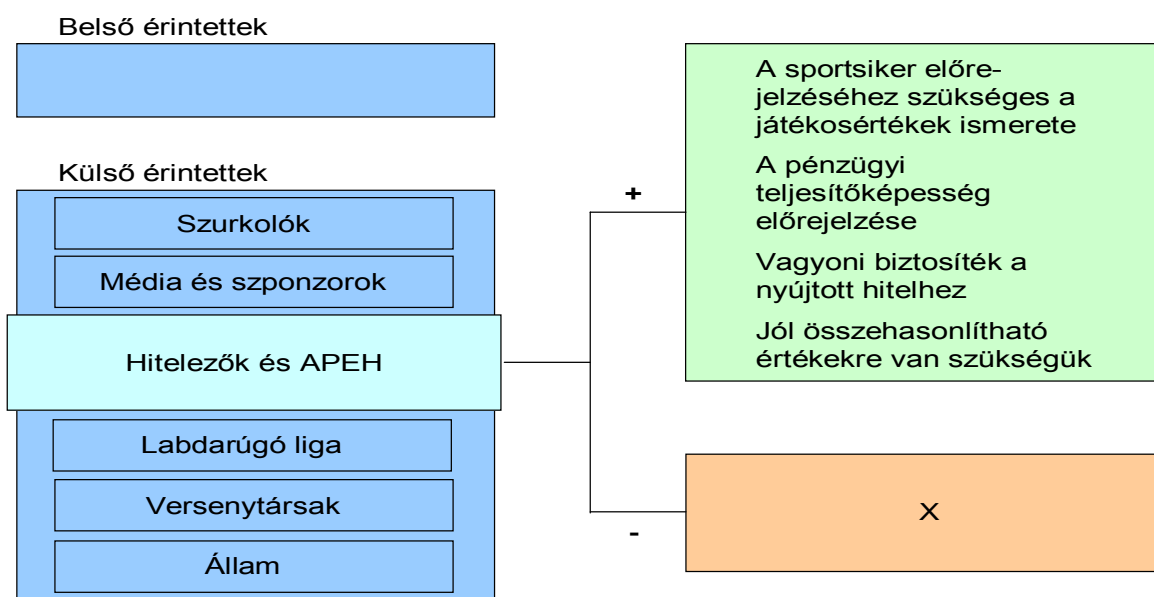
Belső érintettek

Külső érintettek

Szurkolók

Média és szponzorok

Hitelezők és APEH

Labdarúgó liga

Versenytársak

Állam

+

A sportsiker előrejelzéséhez szükséges a játékosértékek ismerete

A pénzügyi teljesítőképesség előrejelzése

Vagyoni biztosíték a nyújtott hitelhez

Jól összehasonlítható értékekre van szükségük

-

X